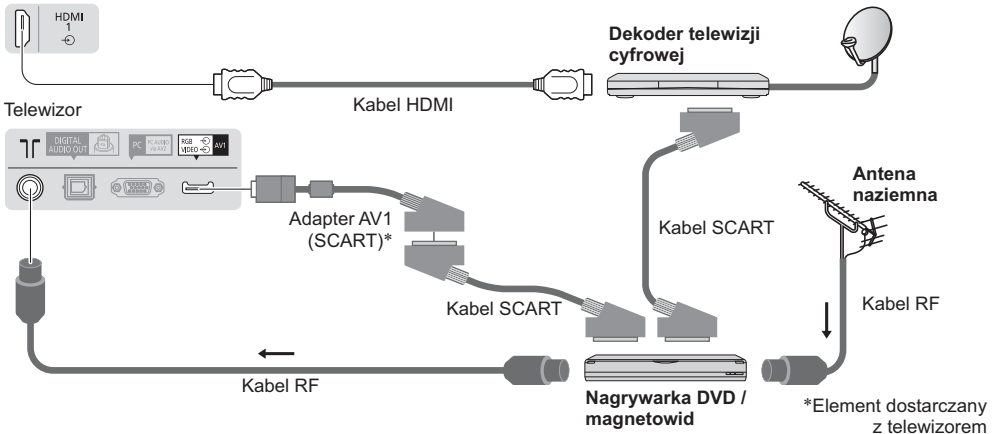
HDMI 1

Dekoder telewizji cyfrowej

Kabel HDMI

Telewizor

DIGITAL AUDIO OUT

PC

RGB VIDEO

AV1

Antena naziemna

Adapter AV1 (SCART)*

Kabel SCART

Kabel SCART

Kabel RF

Kabel RF

Nagrywarka DVD / magnetowid

*Element dostarczany z telewizorem